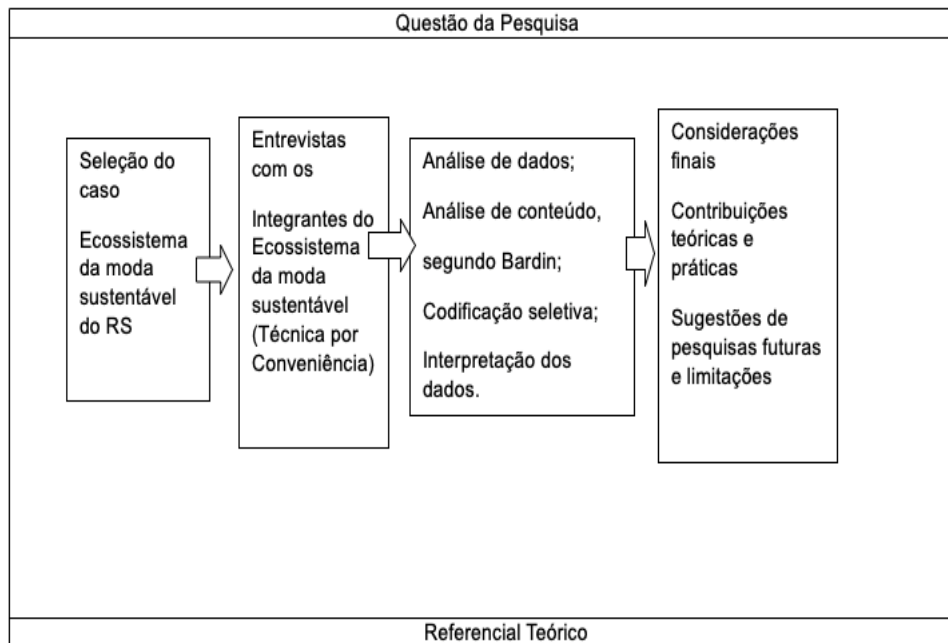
Questão da Pesquisa

Seleção do caso

Ecossistema da moda sustentável do RS

Entrevistas com os

Integrantes do Ecossistema da moda sustentável (Técnica por Conveniência)

Análise de dados;

Análise de conteúdo,

segundo Bardin;

Codificação seletiva;

Interpretação dos dados.

Considerações finais

Contribuições teóricas e práticas

Sugestões de pesquisas futuras e limitações

Referencial Teórico